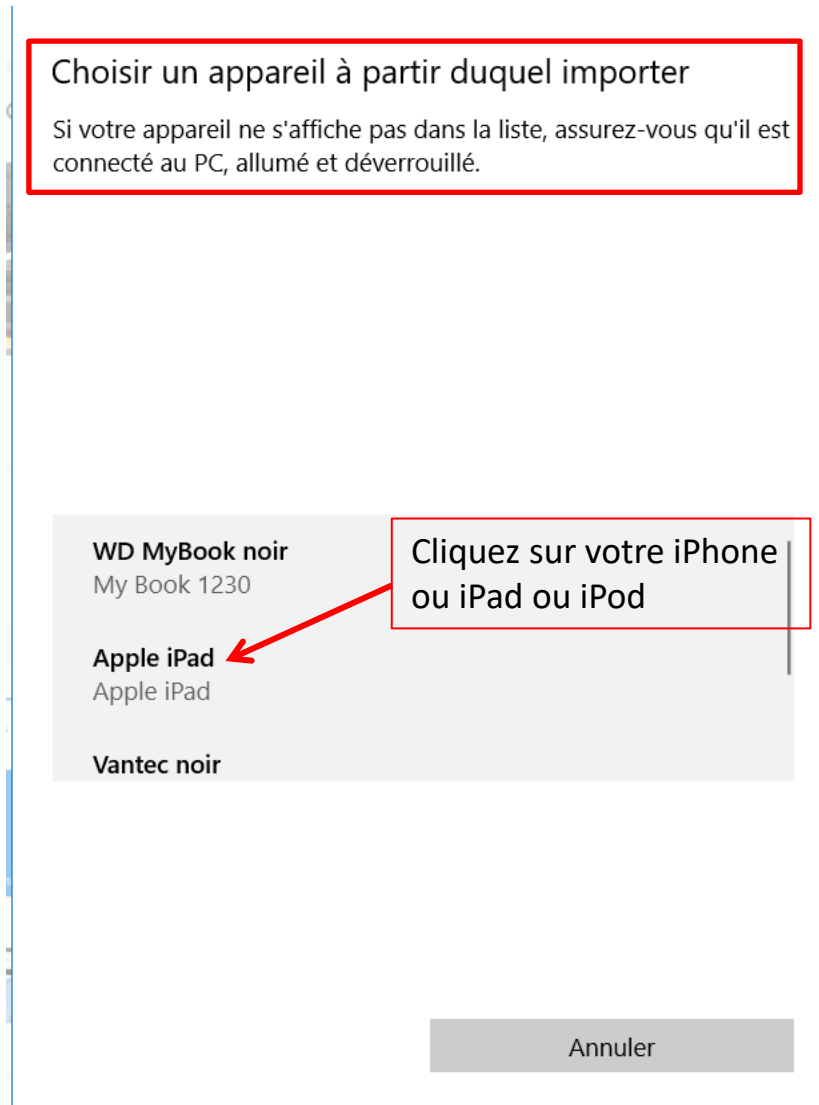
Choisir un appareil à partir duquel importer

Si votre appareil ne s'affiche pas dans la liste, assurez-vous qu'il est connecté au PC, allumé et déverrouillé.

WD MyBook noir
My Book 1230

Cliquez sur votre iPhone ou iPad ou iPod

Apple iPad
Apple iPad

Vantec noir

Annuler